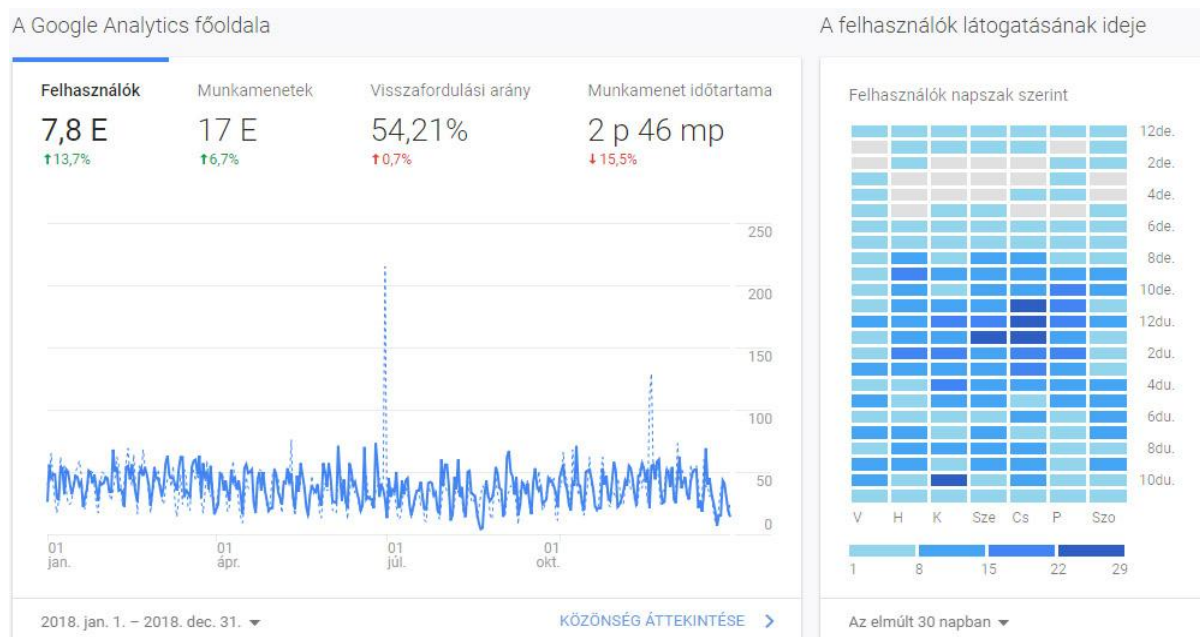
A Google Analytics főoldala

Felhasználók
7,8 E
↑13,7%

Munkamenetek
17 E
↑6,7%

Visszafordulási arány
54,21%
↑0,7%

Munkamenet időtartama
2 p 46 mp
↓15,5%

250
200
150
100
50
0

01 jan.
01 ápr.
01 júl.
01 okt.

2018. jan. 1. – 2018. dec. 31. ▾

KÖZÖNSÉG ÁTTEKINTÉSE >

A felhasználók látogatásának ideje

Felhasználók napszak szerint

12de.
2de.
4de.
6de.
8de.
10de.
12du.
2du.
4du.
6du.
8du.
10du.

V H K Sze Cs P Szo

1 8 15 22 29

Az elmúlt 30 napban ▾